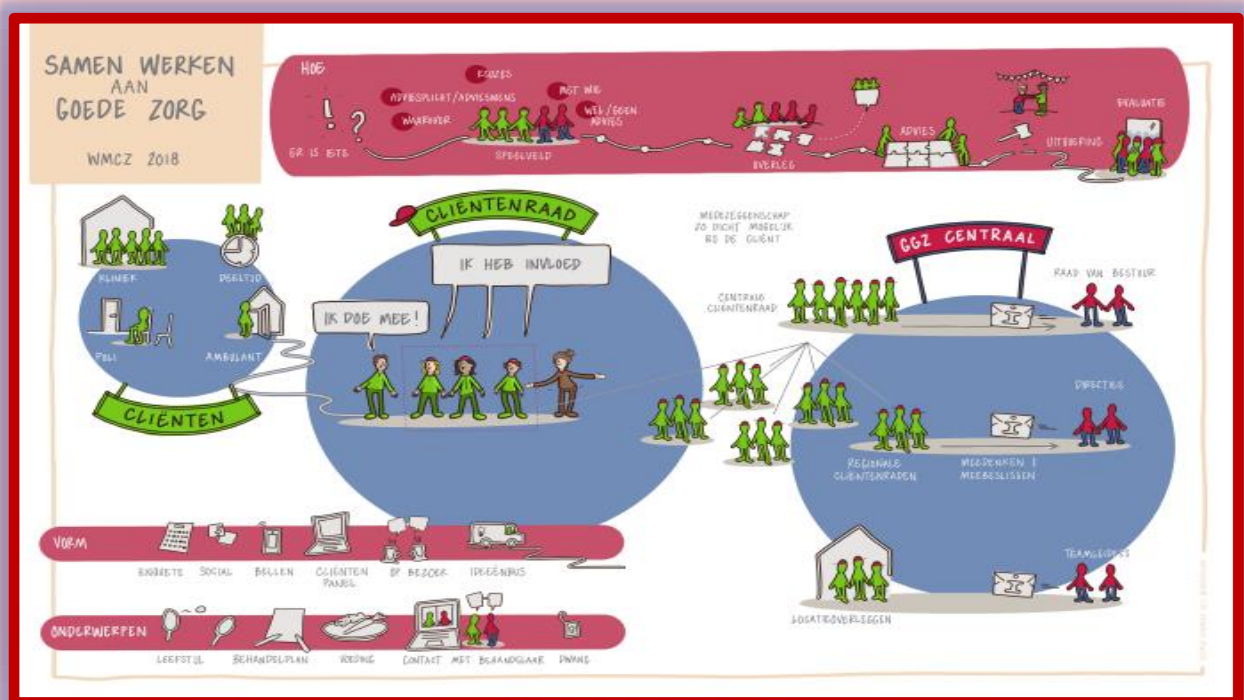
SAMEN WERKEN AAN GOEDE ZORG

WMCZ 2018

HOE

ER IS IETS

ADVIESPLICHT/ADVIESMENS

WAAROVER

KEUZES

MET WIE

WEL/GEEN ADVIES

SPEELVELD

OVERLEG

ADVIES

UITVOERING

EVALUATIE

KLINIEK

DEELTIJD

POLI

AMBULANT

CLIËNTEN

CLIËNTENRAAD

IK HEB INVLOED

IK DOE MEE!

MEDEZEGGENSCHAP ZO DICHT MOGELIJK BIJ DE CLIËNT

GGZ CENTRAAL

CENTRALE CLIËNTENRAAD

RAAD VAN BESTUUR

DIRECTIE

REGIONALE CLIËNTENRADEN

MEEDENKEN | MEEBESLISSEN

TEAMLEIDERS

LOCATIEOVERLEGGEN

VORM

ENQUETE

SOCIAL

BELLEN

CLIËNTEN PANEL

BIJ BEZOEK

IDEEËNBUS

ONDERWERPEN

LEEFSTIJL

BEHANDELPLAN

VOEDING

CONTACT MET BEHANDELAAR

DWANG